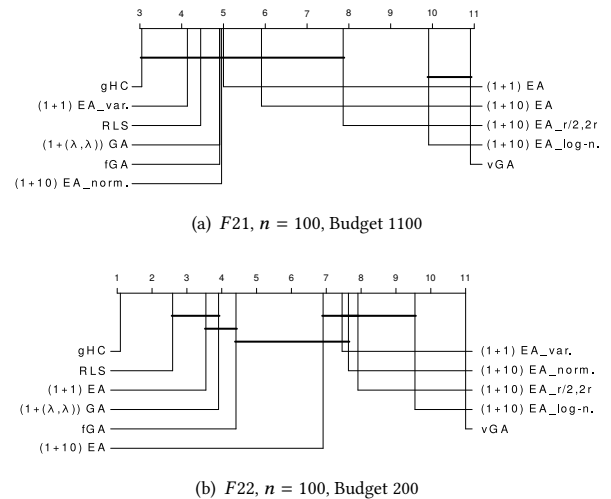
3 4 5 6 7 8 9 10 11

gHC
(1+1) EA_var.
RLS
$(1+(\lambda,\lambda))$ GA
fGA
(1+10) EA_norm.

(1+1) EA
(1+10) EA
(1+10) EA_r/2,2r
(1+10) EA_log-n.
vGA

(a) $F21$, $n$ = 100, Budget 1100

1 2 3 4 5 6 7 8 9 10 11

gHC
RLS
(1+1) EA
$(1+(\lambda,\lambda))$ GA
fGA
(1+10) EA

(1+1) EA_var.
(1+10) EA_norm.
(1+10) EA_r/2,2r
(1+10) EA_log-n.
vGA

(b) $F22$, $n$ = 100, Budget 200